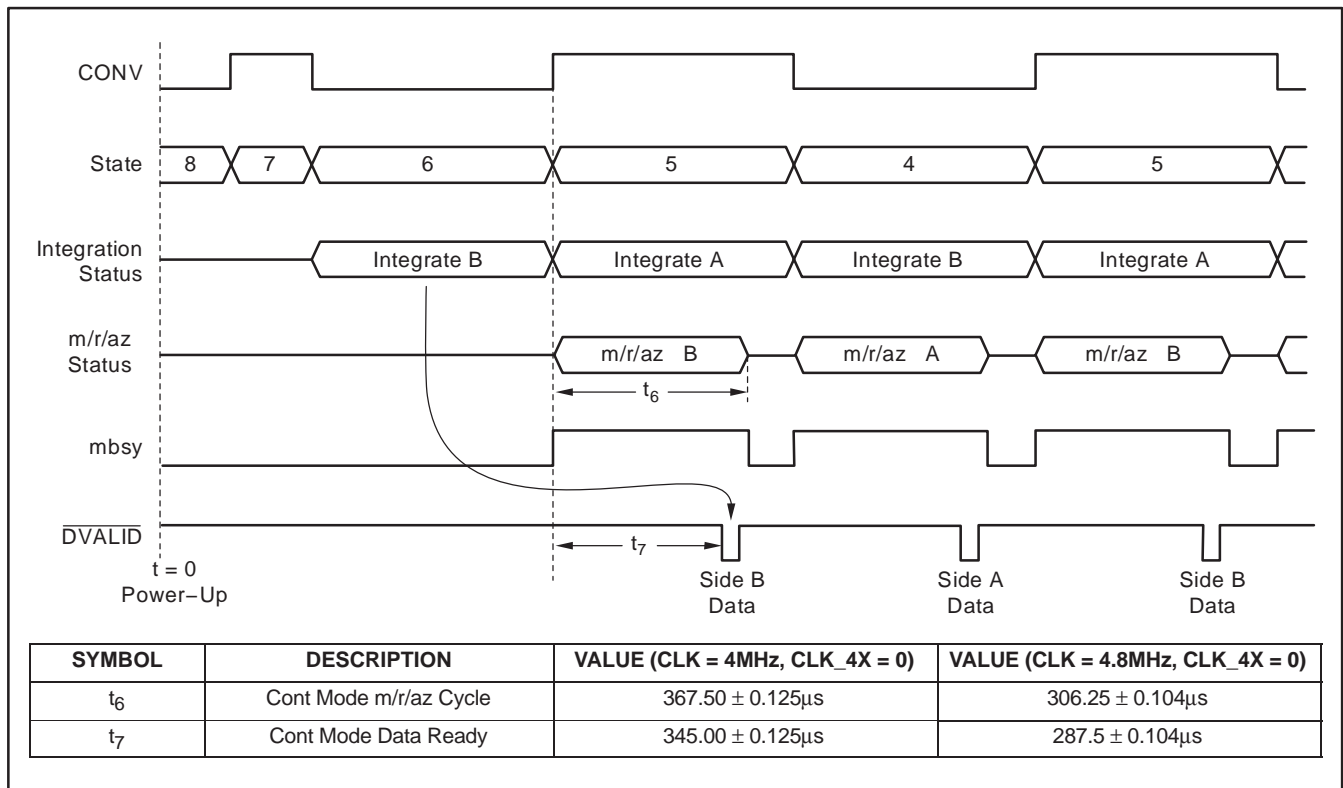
CONV

State 8 7 6 5 4 5

Integration Status Integrate B Integrate A Integrate B Integrate A

m/r/az Status m/r/az B m/r/az A m/r/az B

$t_6$

mbsy

$\overline{DVALID}$

$t_7$

t = 0 Power−Up

Side B Data

Side A Data

Side B Data

| SYMBOL | DESCRIPTION | VALUE (CLK = 4MHz, CLK_4X = 0) | VALUE (CLK = 4.8MHz, CLK_4X = 0) |
|---|---|---|---|
| $t_6$ | Cont Mode m/r/az Cycle | $367.50 \pm 0.125\mu s$ | $306.25 \pm 0.104\mu s$ |
| $t_7$ | Cont Mode Data Ready | $345.00 \pm 0.125\mu s$ | $287.5 \pm 0.104\mu s$ |